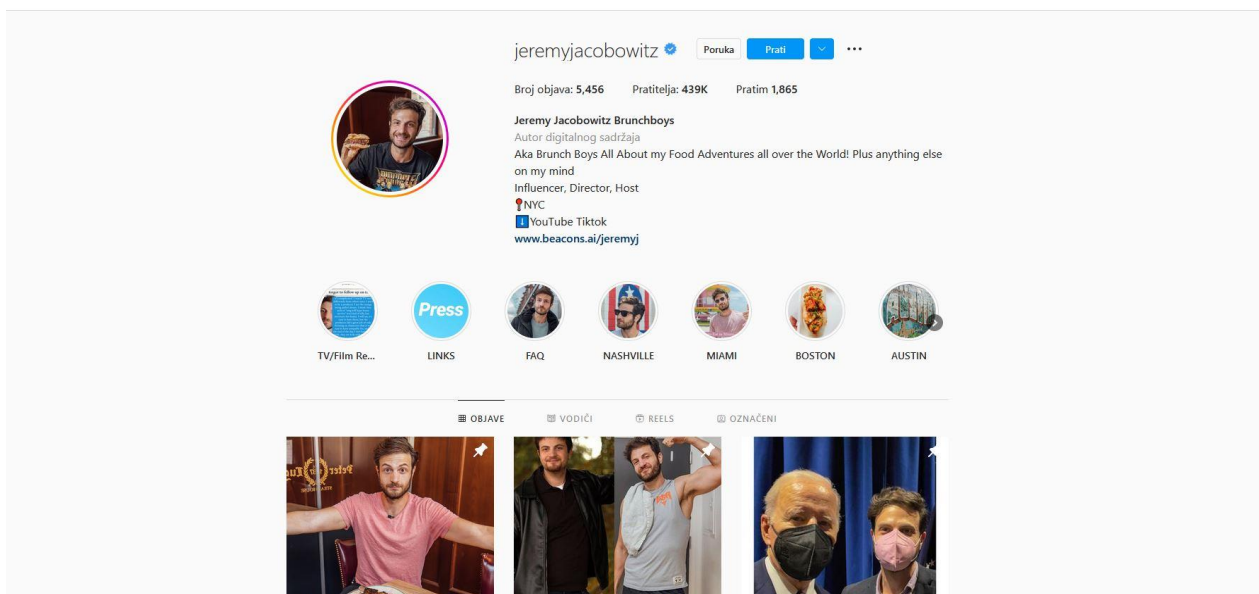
jeremyjacobowitz Poruka Prati

Broj objava: 5,456 Pratitelja: 439K Pratim 1,865

Jeremy Jacobowitz Brunchboys
Autor digitalnog sadržaja
Aka Brunch Boys All About my Food Adventures all over the World! Plus anything else on my mind
Influencer, Director, Host
📍NYC
⬇️YouTube Tiktok
www.beacons.ai/jeremyj

Press

TV/Film Re... LINKS FAQ NASHVILLE MIAMI BOSTON AUSTIN

OBJAVE VODIČI REELS OZNAČENI